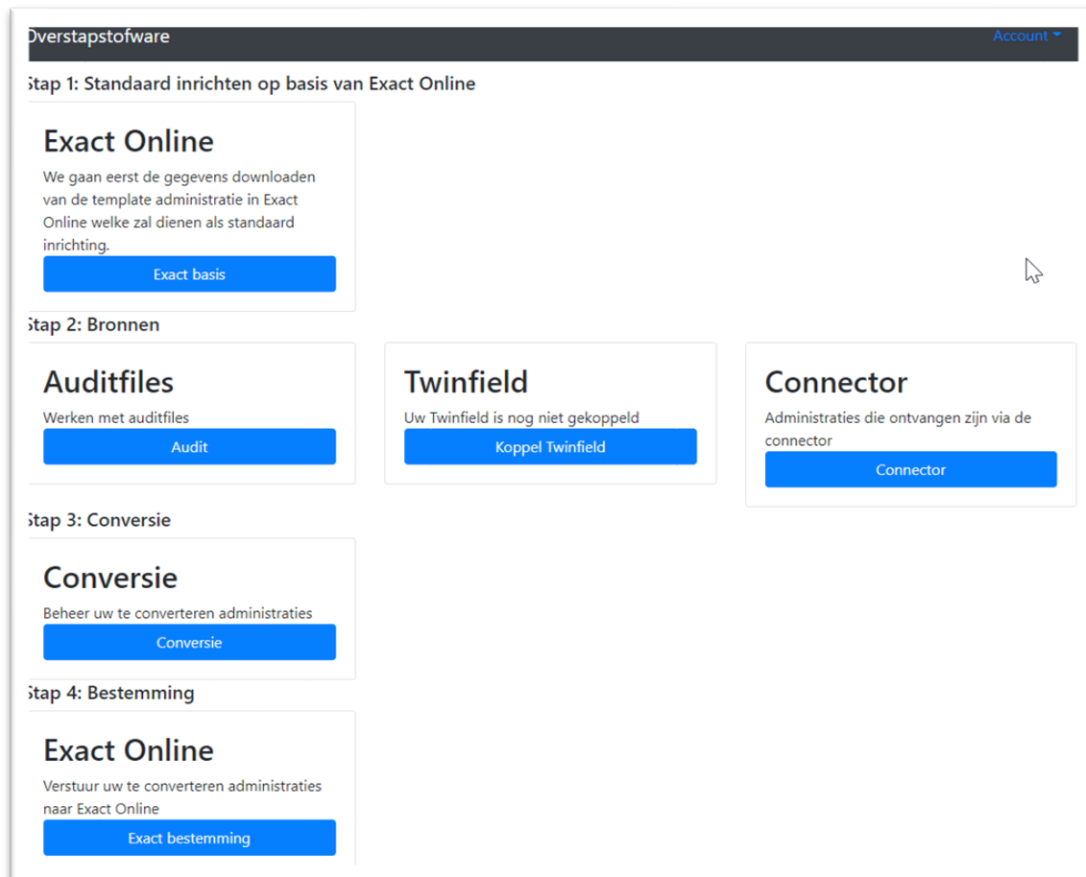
Overstapstofware

Account

Stap 1: Standaard inrichten op basis van Exact Online

Exact Online

We gaan eerst de gegevens downloaden van de template administratie in Exact Online welke zal dienen als standaard inrichting.

Exact basis

Stap 2: Bronnen

Auditfiles

Werken met auditfiles

Audit

Twinfield

Uw Twinfield is nog niet gekoppeld

Koppel Twinfield

Connector

Administraties die ontvangen zijn via de connector

Connector

Stap 3: Conversie

Conversie

Beheer uw te converteren administraties

Conversie

Stap 4: Bestemming

Exact Online

Verstuur uw te converteren administraties naar Exact Online

Exact bestemming